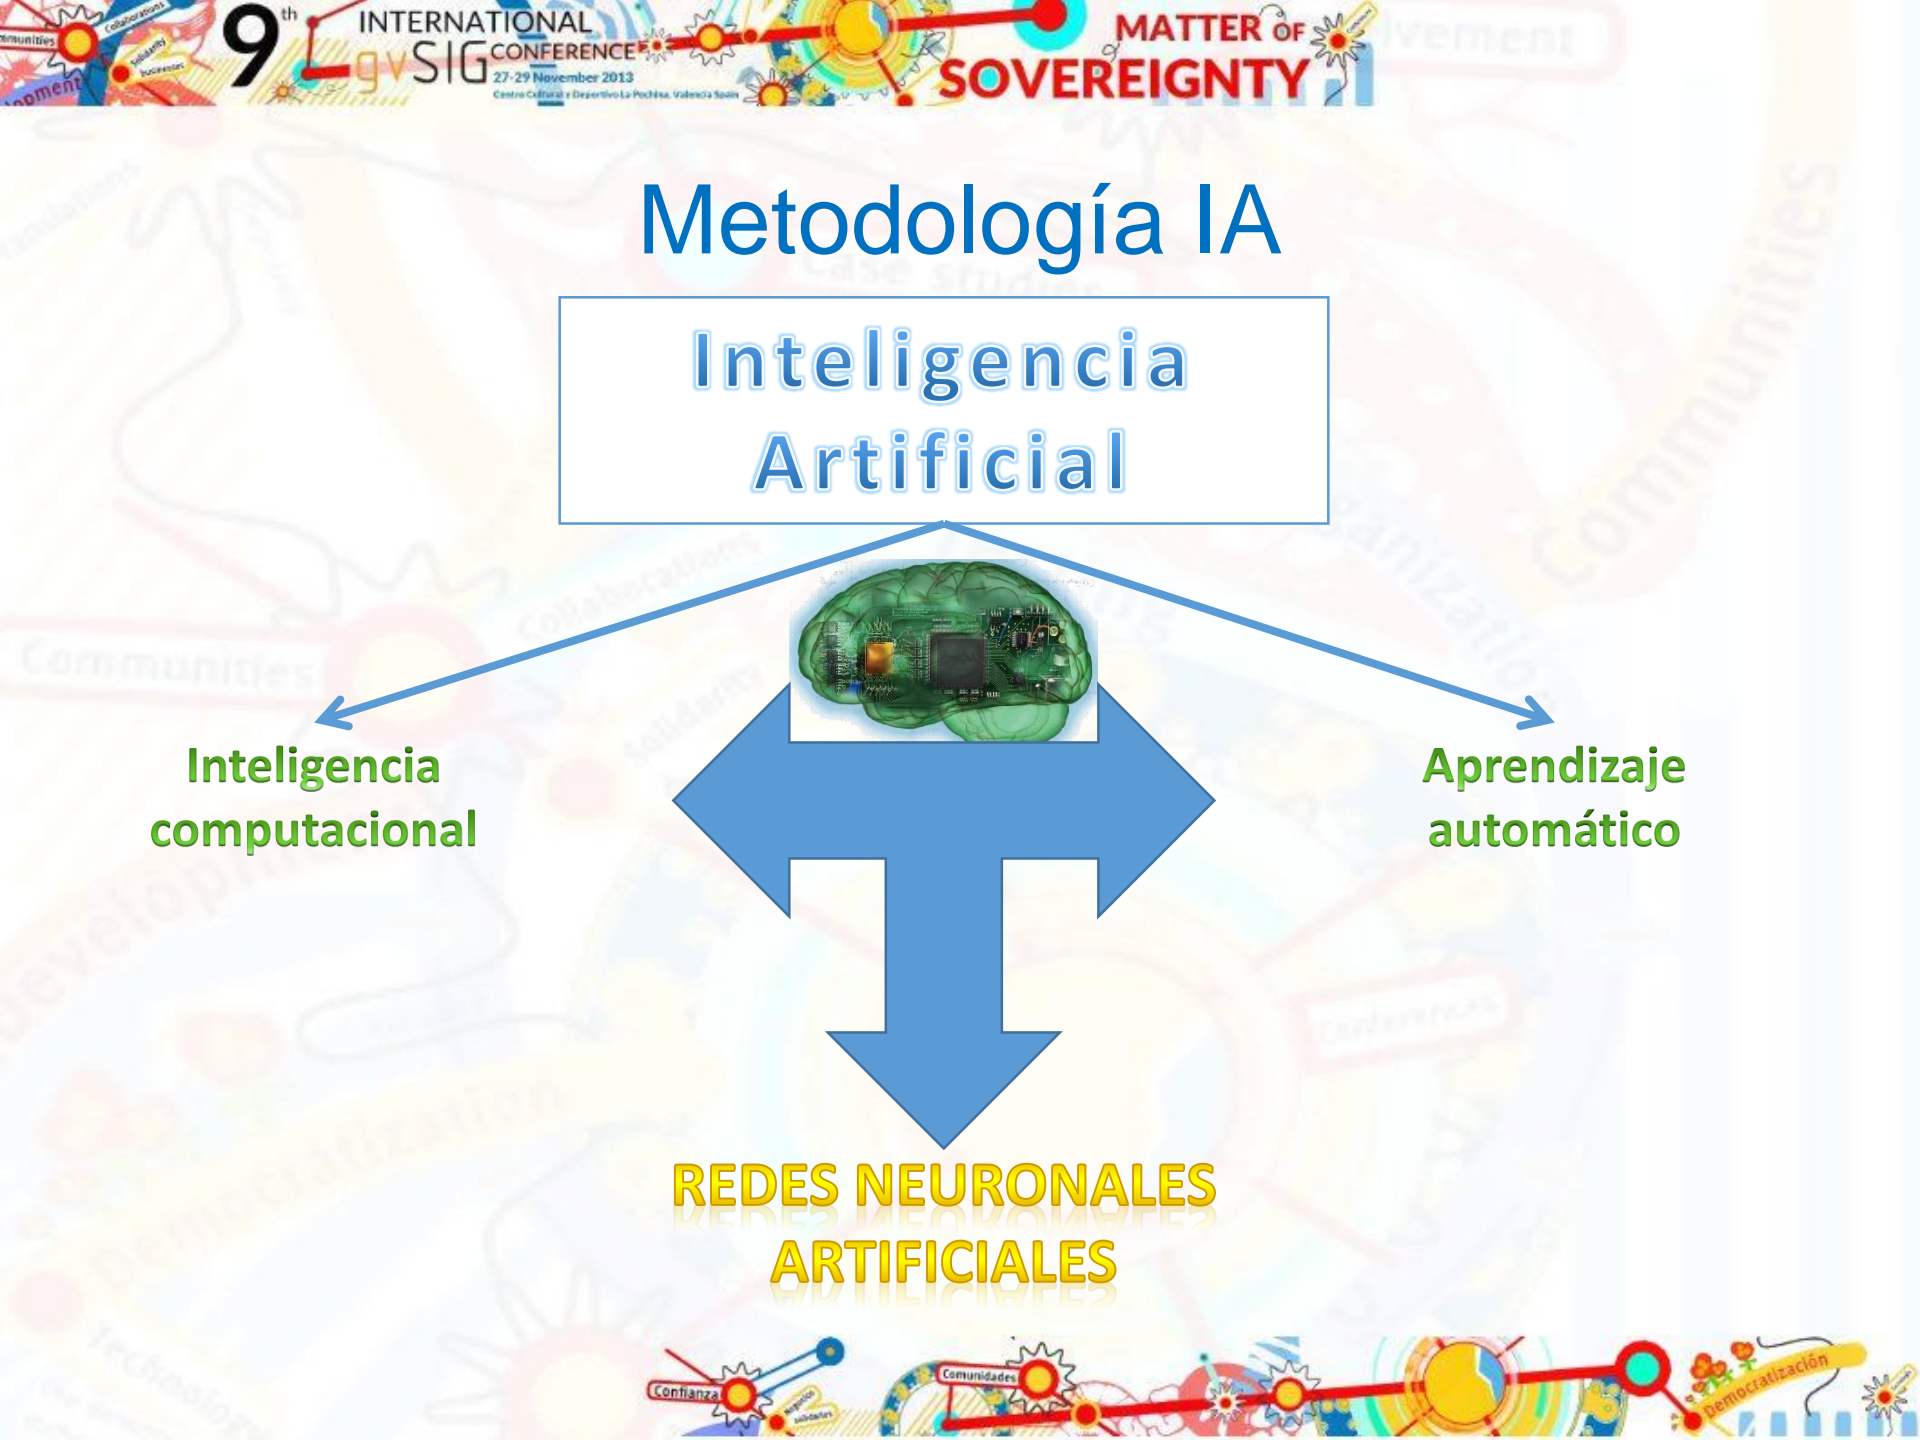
9th INTERNATIONAL gvSIG CONFERENCE
27-29 November 2013
Centro Cultural y Deportivo La Rochina, Valencia Spain

MATTER OF SOVEREIGNTY

Metodología IA

Inteligencia Artificial

Inteligencia computacional

Aprendizaje automático

REDES NEURONALES ARTIFICIALES

Confianza
Comunidades
Democratización